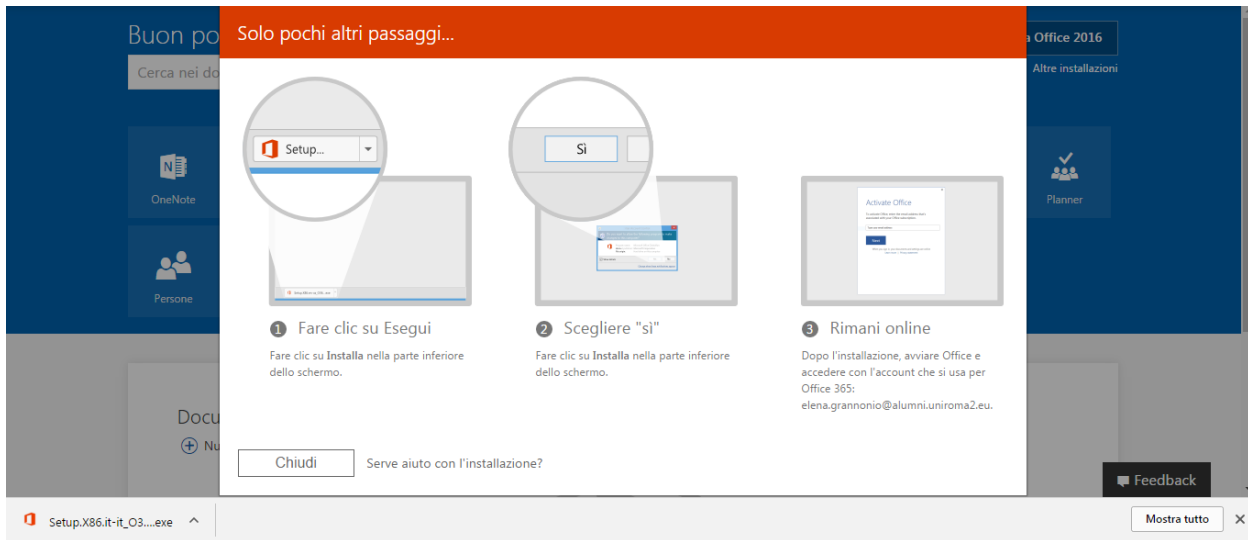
Buon po

Cerca nei do

a Office 2016

Altre installazioni

OneNote

Persone

Planner

Docu

Nu

Solo pochi altri passaggi...

Setup...

Sì

Activate Office

1 Fare clic su Esegui

Fare clic su **Installa** nella parte inferiore dello schermo.

2 Scegliere "sì"

Fare clic su **Installa** nella parte inferiore dello schermo.

3 Rimani online

Dopo l'installazione, avviare Office e accedere con l'account che si usa per Office 365: elena.grannonio@alumni.uniroma2.eu.

Chiudi

Serve aiuto con l'installazione?

Feedback

Setup.X86.it-it_O3....exe

Mostra tutto

×